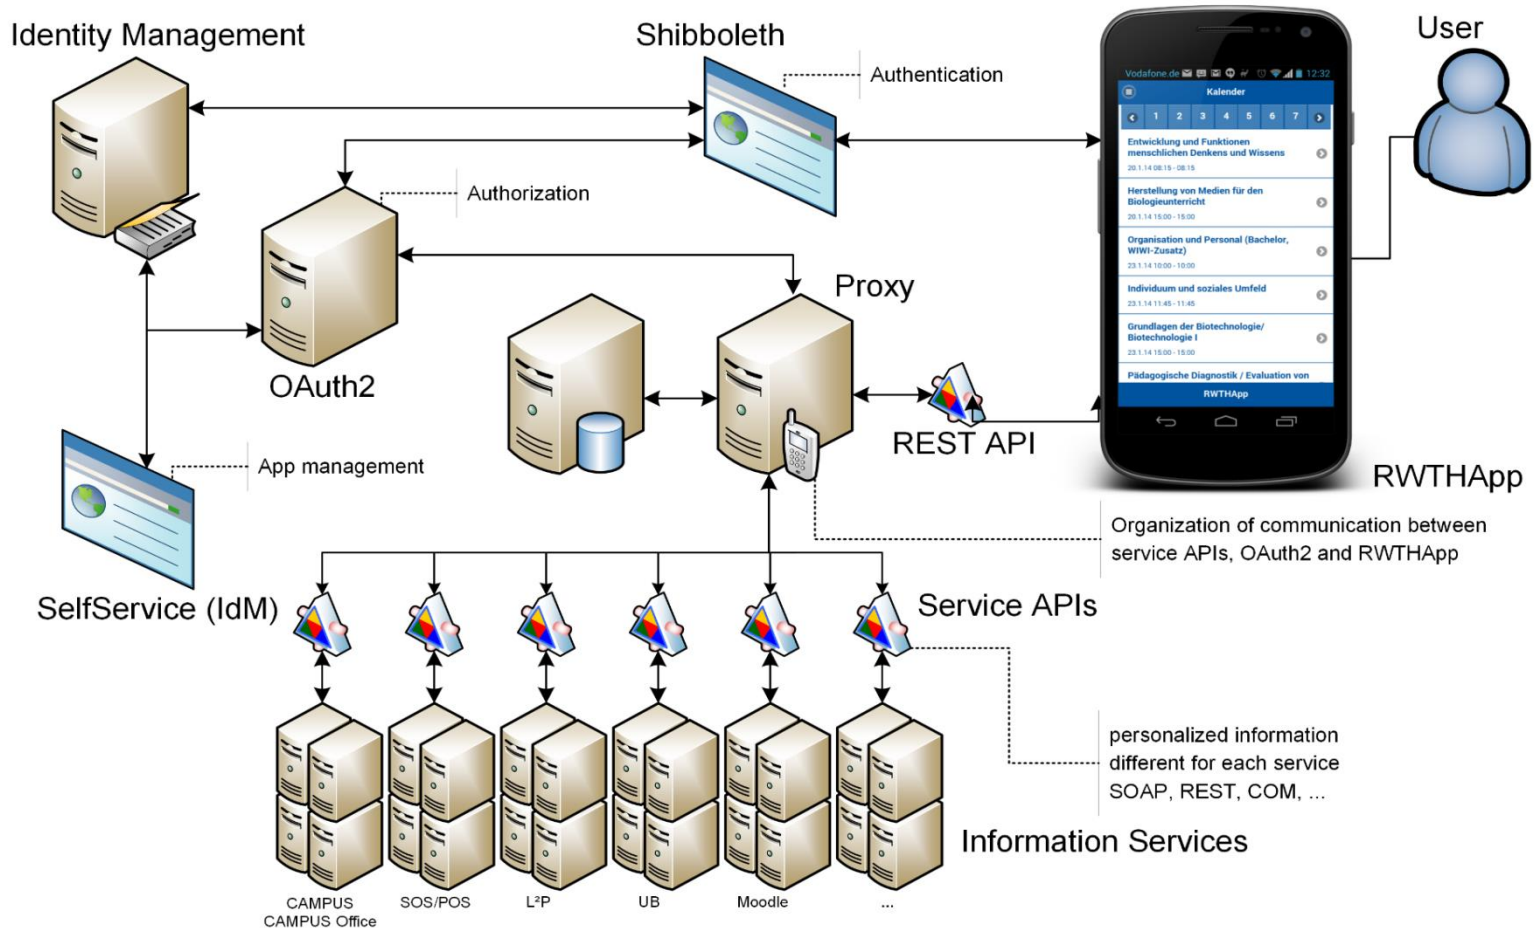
Identity Management

Shibboleth

Authentication

User

Authorization

OAuth2

Proxy

REST API

RWTHApp

App management

SelfService (IdM)

Organization of communication between service APIs, OAuth2 and RWTHApp

Service APIs

personalized information
different for each service
SOAP, REST, COM, ...

Information Services

CAMPUS
CAMPUS Office

SOS/POS

L²P

UB

Moodle

...

Vodafone.de 12:32

Kalender

1 2 3 4 5 6 7

Entwicklung und Funktionen menschlichen Denkens und Wissens
20.1.14 08:15 - 08:15

Herstellung von Medien für den Biologieunterricht
20.1.14 15:00 - 15:00

Organisation und Personal (Bachelor, WIWI-Zusatz)
23.1.14 10:00 - 10:00

Individuum und soziales Umfeld
23.1.14 11:45 - 11:45

Grundlagen der Biotechnologie/ Biotechnologie I
23.1.14 15:00 - 15:00

Pädagogische Diagnostik / Evaluation von

RWTHApp